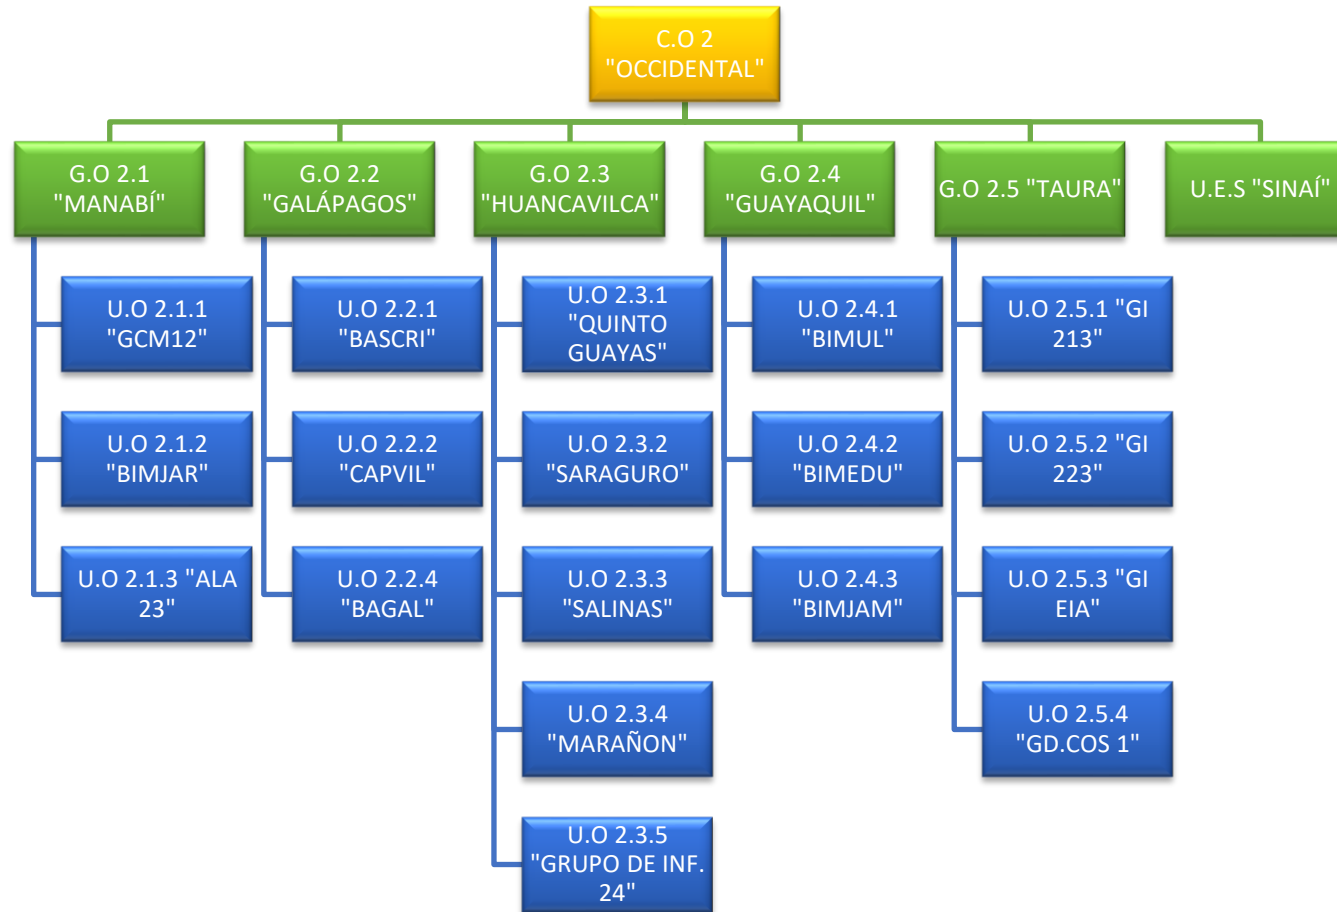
C.O 2 "OCCIDENTAL"

G.O 2.1 "MANABÍ"

U.O 2.1.1 "GCM12"

U.O 2.1.2 "BIMJAR"

U.O 2.1.3 "ALA 23"

G.O 2.2 "GALÁPAGOS"

U.O 2.2.1 "BASCRI"

U.O 2.2.2 "CAPVIL"

U.O 2.2.4 "BAGAL"

G.O 2.3 "HUANCAVILCA"

U.O 2.3.1 "QUINTO GUAYAS"

U.O 2.3.2 "SARAGURO"

U.O 2.3.3 "SALINAS"

U.O 2.3.4 "MARAÑON"

U.O 2.3.5 "GRUPO DE INF. 24"

G.O 2.4 "GUAYAQUIL"

U.O 2.4.1 "BIMUL"

U.O 2.4.2 "BIMEDU"

U.O 2.4.3 "BIMJAM"

G.O 2.5 "TAURA"

U.O 2.5.1 "GI 213"

U.O 2.5.2 "GI 223"

U.O 2.5.3 "GI EIA"

U.O 2.5.4 "GD.COS 1"

U.E.S "SINAÍ"